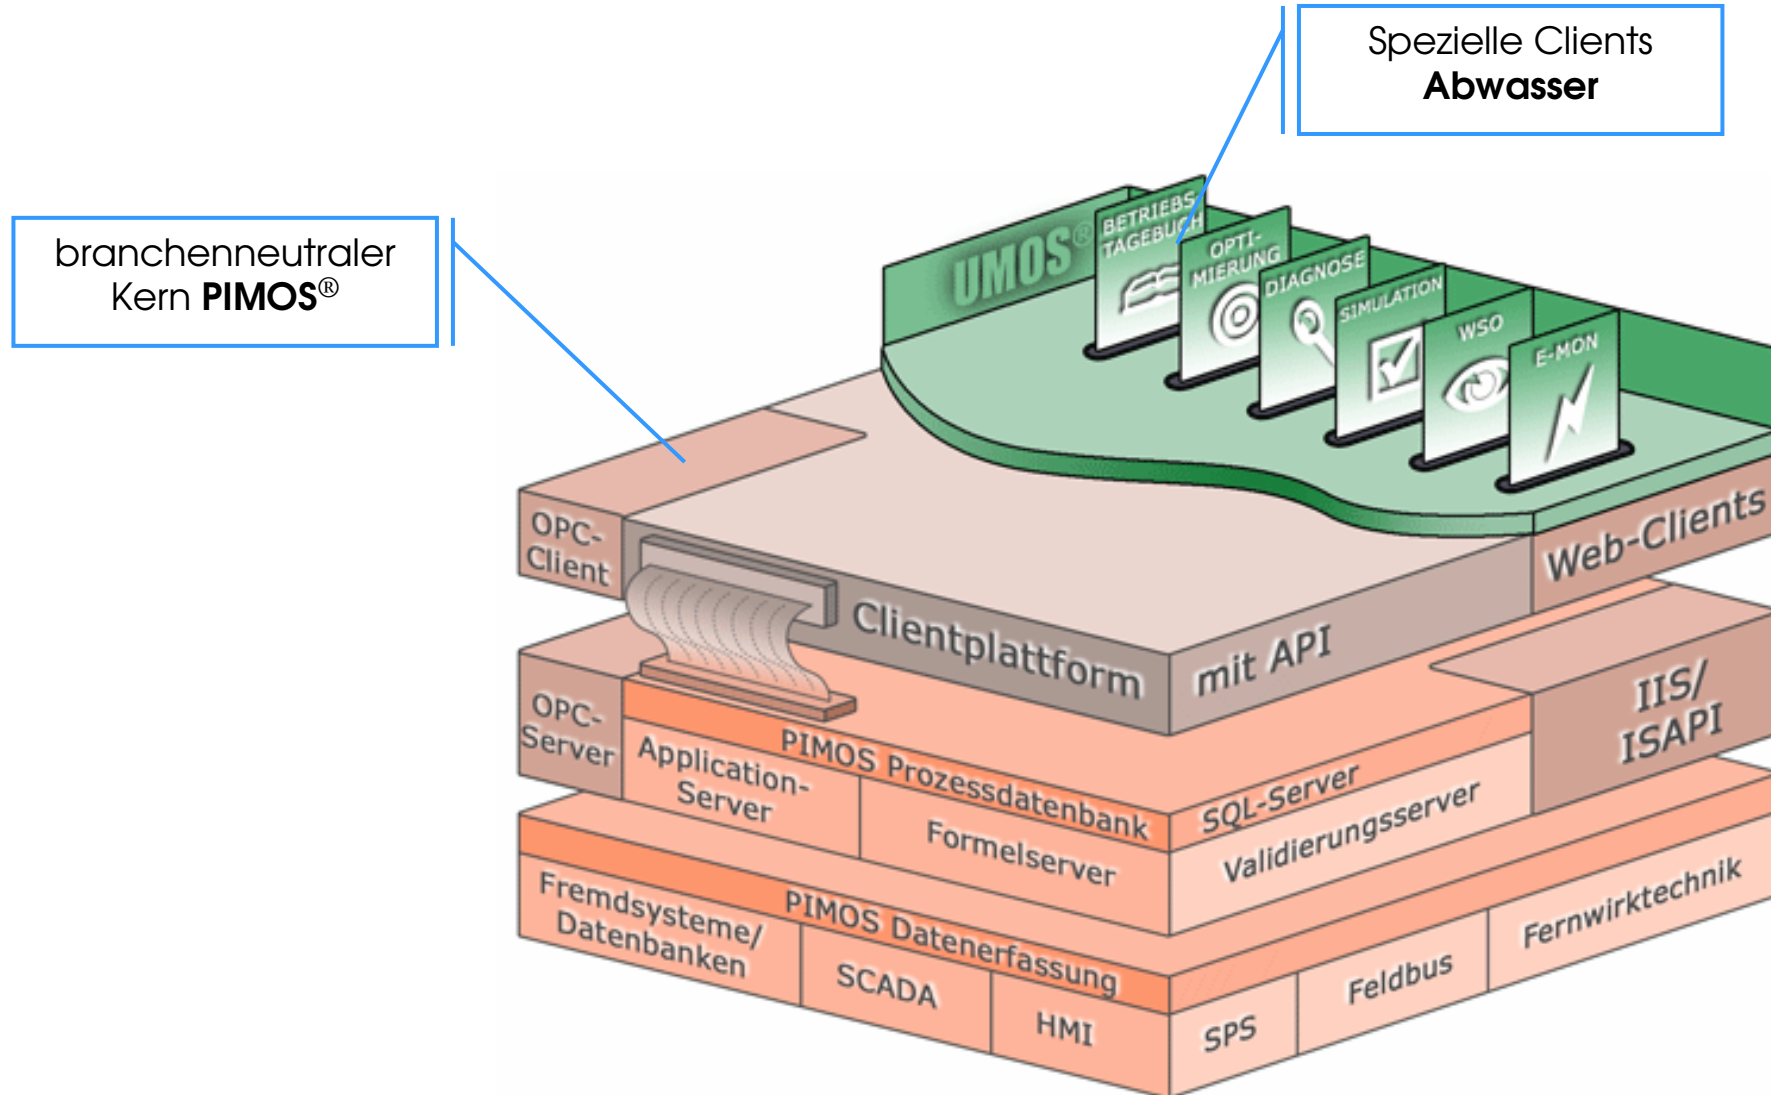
Spezielle Clients
**Abwasser**

branchenneutraler Kern **PIMOS**®

UMOS®

BETRIEBS-TAGEBUCH

OPTI-MIERUNG

DIAGNOSE

SIMULATION

WSO

E-MON

OPC-Client

Clientplattform

mit API

Web-Clients

IIS/ ISAPI

OPC-Server

Application-Server

PIMOS Prozessdatenbank

SQL-Server

Formelserver

Validierungsserver

Fremdsysteme/ Datenbanken

PIMOS Datenerfassung

SCADA

HMI

SPS

Feldbus

Fernwirktechnik